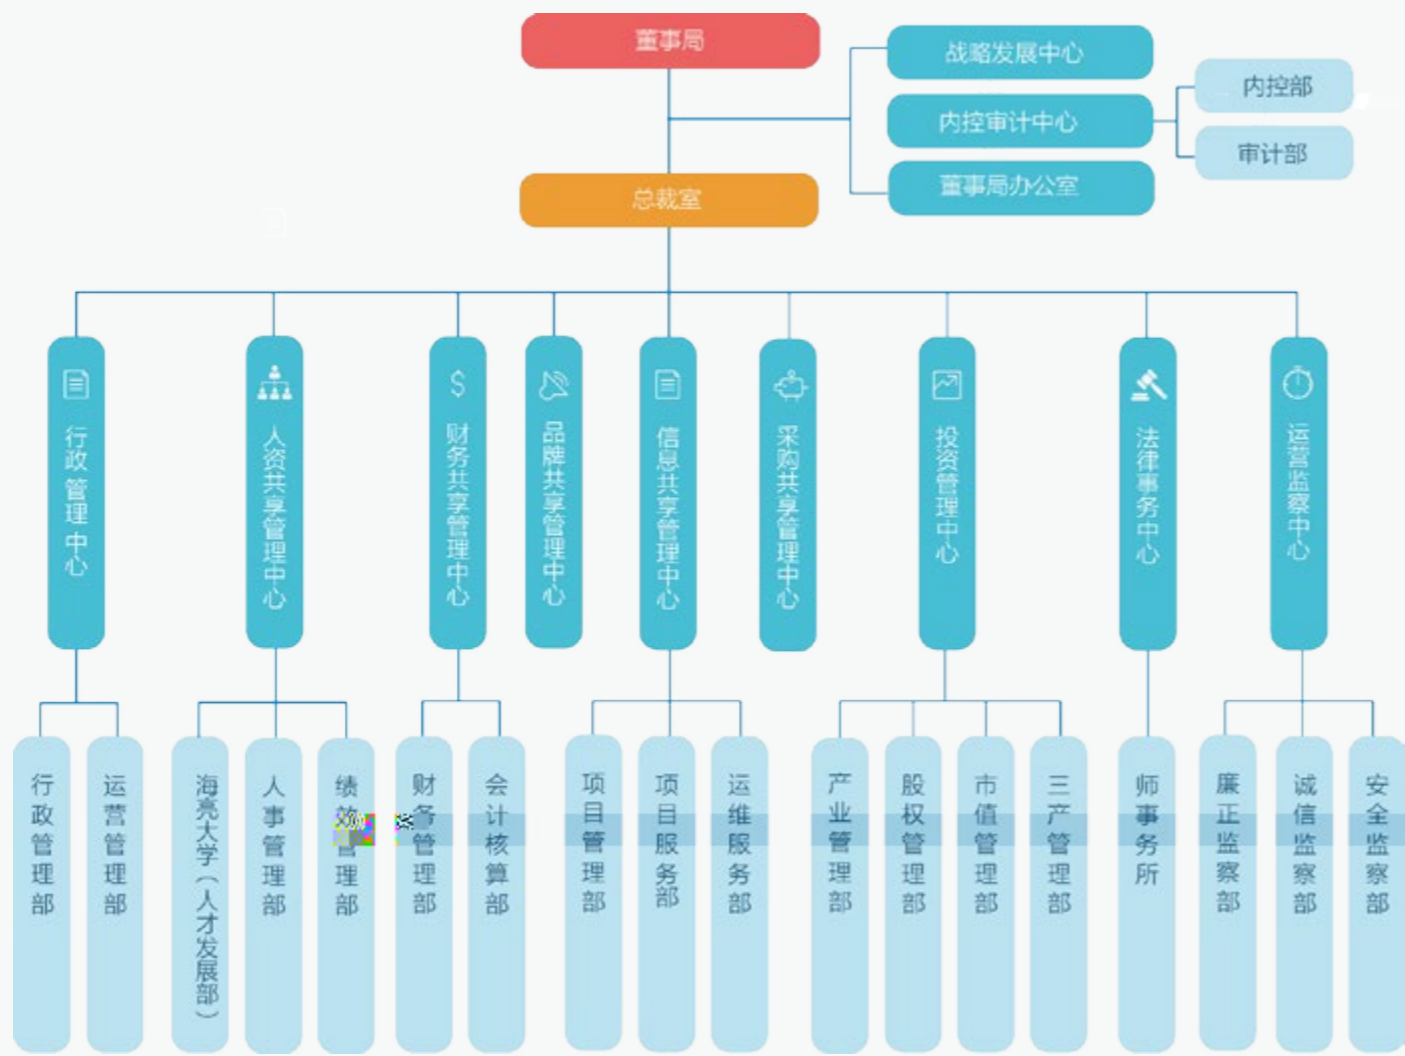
董事局

战略发展中心

内控审计中心

内控部

审计部

董事局办公室

总裁室

行政管理中心

人资共享管理中心

财务共享管理中心

品牌共享管理中心

信息共享管理中心

采购共享管理中心

投资管理中心

法律事务中心

运营监察中心

行政管理部

运营管理部

海亮大学（人才发展部）

人事管理部

绩效管理部

财务管理部

会计核算部

项目管理部

项目服务部

运维服务部

产业管理部

股权管理部

市值管理部

三产管理部

师事务所

廉正监察部

诚信监察部

安全监察部